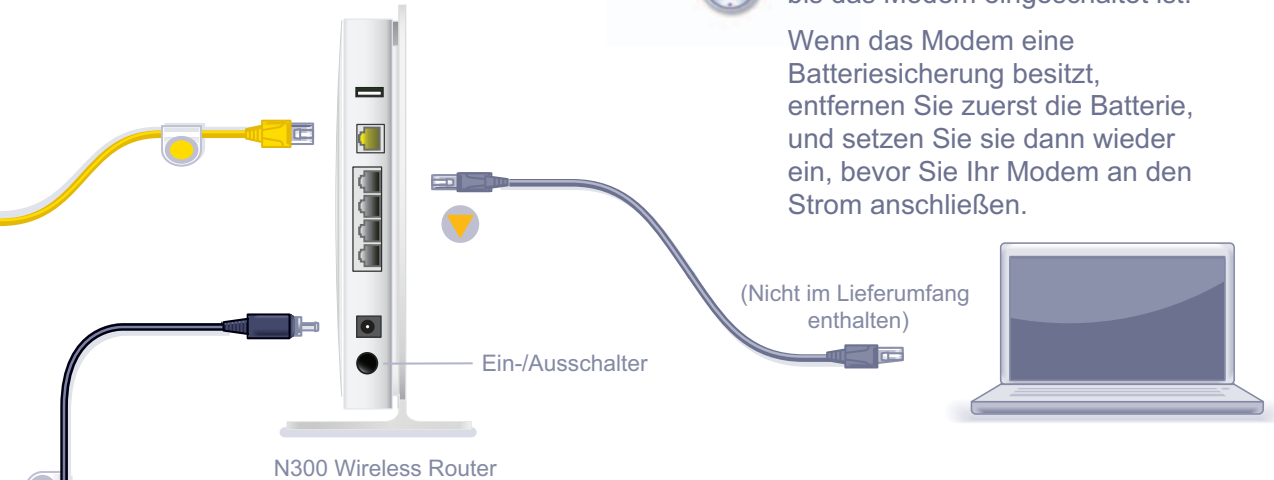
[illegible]

Wenn das Modem eine Batteriesicherung besitzt, entfernen Sie zuerst die Batterie, und setzen Sie sie dann wieder ein, bevor Sie Ihr Modem an den Strom anschließen.

(Nicht im Lieferumfang enthalten)

Ein-/Ausschalter

N300 Wireless Router